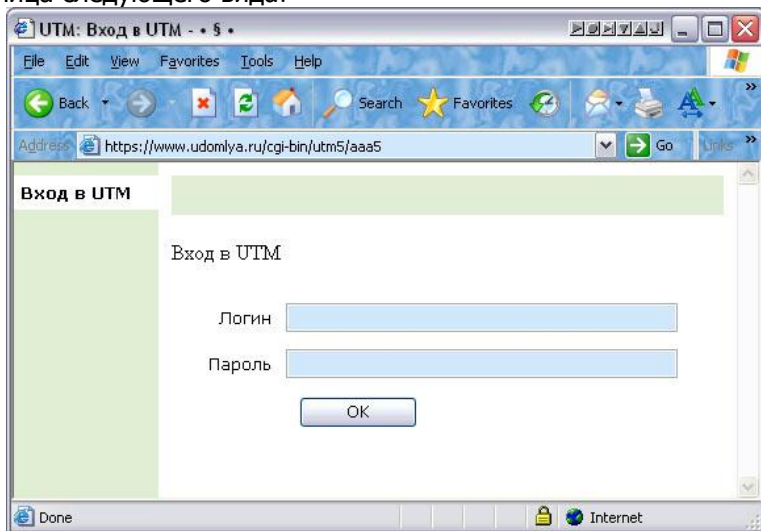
ница следующего вида:

UTM: Вход в UTM - • § •

File Edit View Favorites Tools Help

Back Search Favorites

Address https://www.udomlya.ru/cgi-bin/utm5/aaa5 Go Links

Вход в UTM

Вход в UTM

Логин

Пароль

OK

Done Internet